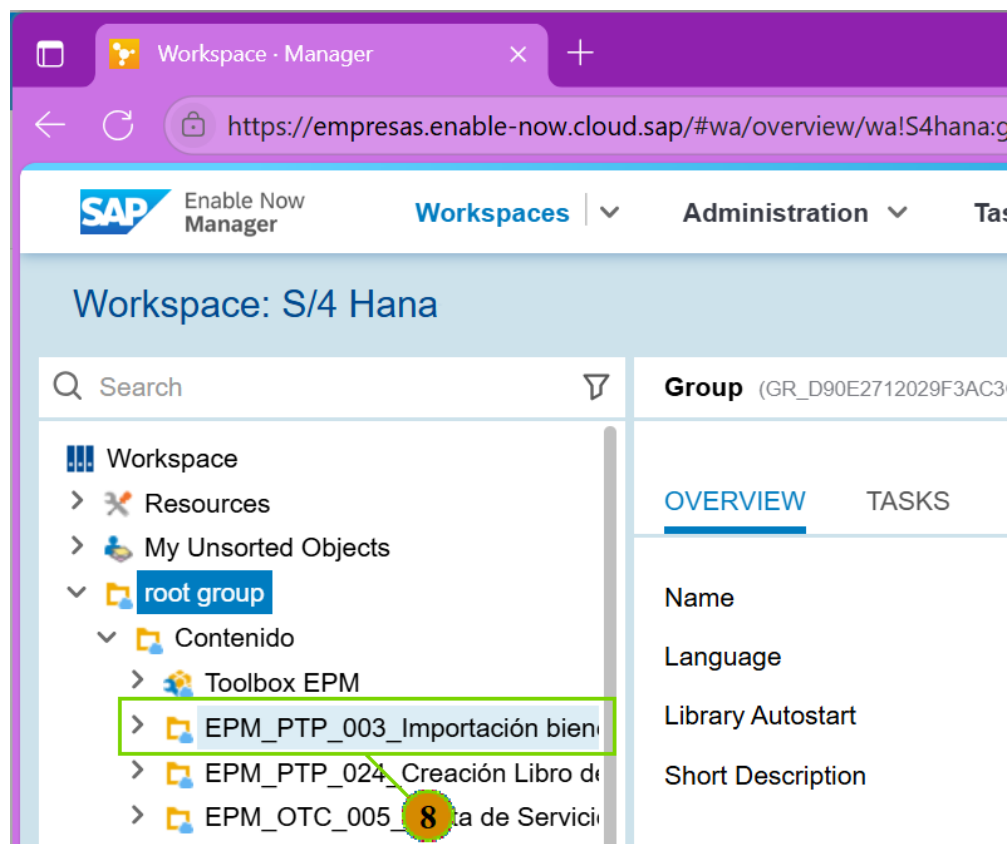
Workspace · Manager
https://empresas.enable-now.cloud.sap/#wa/overview/wa!S4hana:g

SAP Enable Now Manager
Workspaces
Administration
Tas

Workspace: S/4 Hana

Search

Group (GR_D90E2712029F3AC3

OVERVIEW
TASKS

Workspace
Resources
My Unsorted Objects
root group
Contenido
Toolbox EPM
EPM_PTP_003_Importación bien
EPM_PTP_024_Creación Libro de
EPM_OTC_005_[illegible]ta de Servici

8

Name
Language
Library Autostart
Short Description